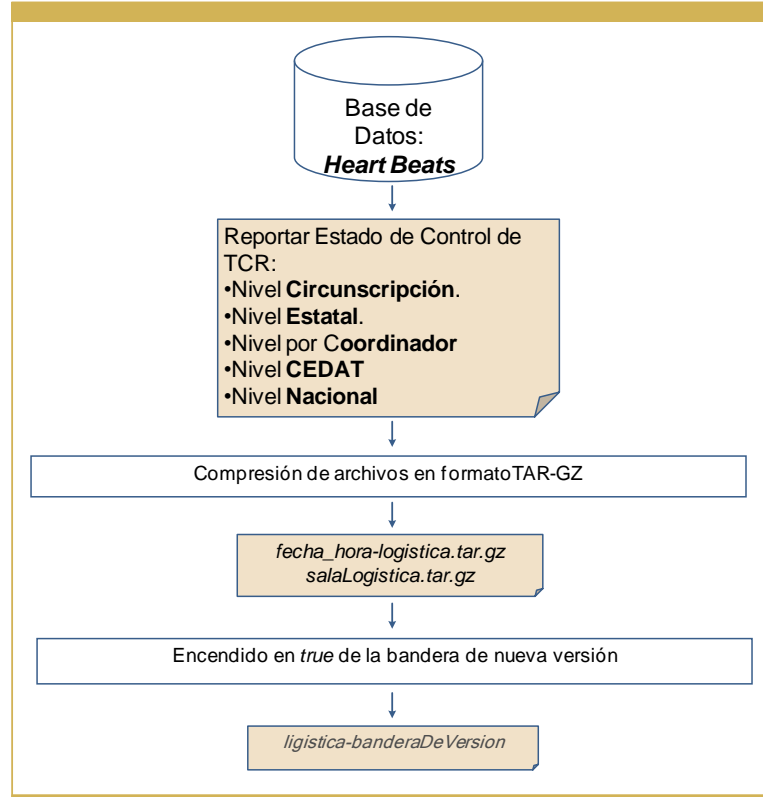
Base de Datos:
*Heart Beats*

Reportar Estado de Control de TCR:
•Nivel **Circunscripción**.
•Nivel **Estatal**.
•Nivel por C**oordinador**
•Nivel **CEDAT**
•Nivel **Nacional**

Compresión de archivos en formatoTAR-GZ

*fecha_hora-logistica.tar.gz*
*salaLogistica.tar.gz*

Encendido en *true* de la bandera de nueva versión

*ligistica-banderaDeVersion*